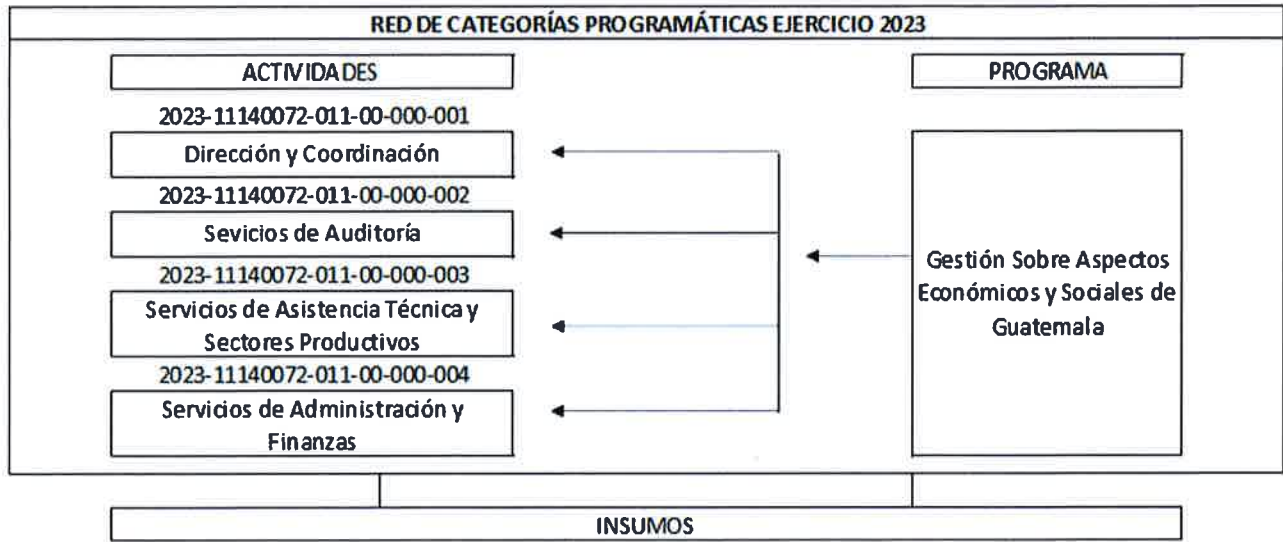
RED DE CATEGORÍAS PROGRAMÁTICAS EJERCICIO 2023

ACTIVIDADES

PROGRAMA

2023-11140072-011-00-000-001

Dirección y Coordinación

2023-11140072-011-00-000-002

Sevicios de Auditoría

2023-11140072-011-00-000-003

Servicios de Asistencia Técnica y Sectores Productivos

2023-11140072-011-00-000-004

Servicios de Administración y Finanzas

Gestión Sobre Aspectos Económicos y Sociales de Guatemala

INSUMOS